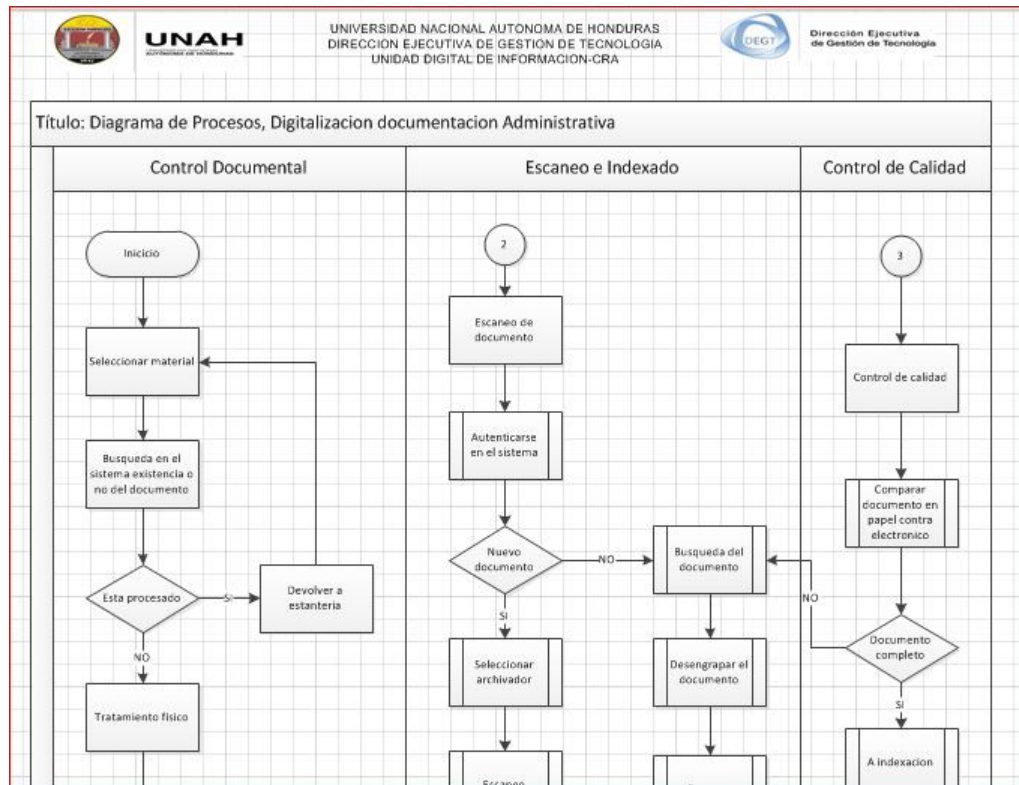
UNAH

UNIVERSIDAD NACIONAL AUTONOMA DE HONDURAS
DIRECCION EJECUTIVA DE GESTIÓN DE TECNOLOGIA
UNIDAD DIGITAL DE INFORMACION-CRA

DEGT

Dirección Ejecutiva de Gestión de Tecnología

Título: Diagrama de Procesos, Digitalizacion documentacion Administrativa

Control Documental

Inicio

Seleccionar material

Busqueda en el sistema existencia o no del documento

Esta procesado

SI

Devolver a estanteria

NO

Tratamiento fisico

Escaneo e Indexado

2

Escaneo de documento

Autenticarse en el sistema

Nuevo documento

NO

Busqueda del documento

SI

Seleccionar archivador

Desengrapar el documento

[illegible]

Control de Calidad

3

Control de calidad

Comparar documento en papel contra electronico

NO

Documento completo

SI

A indexacion